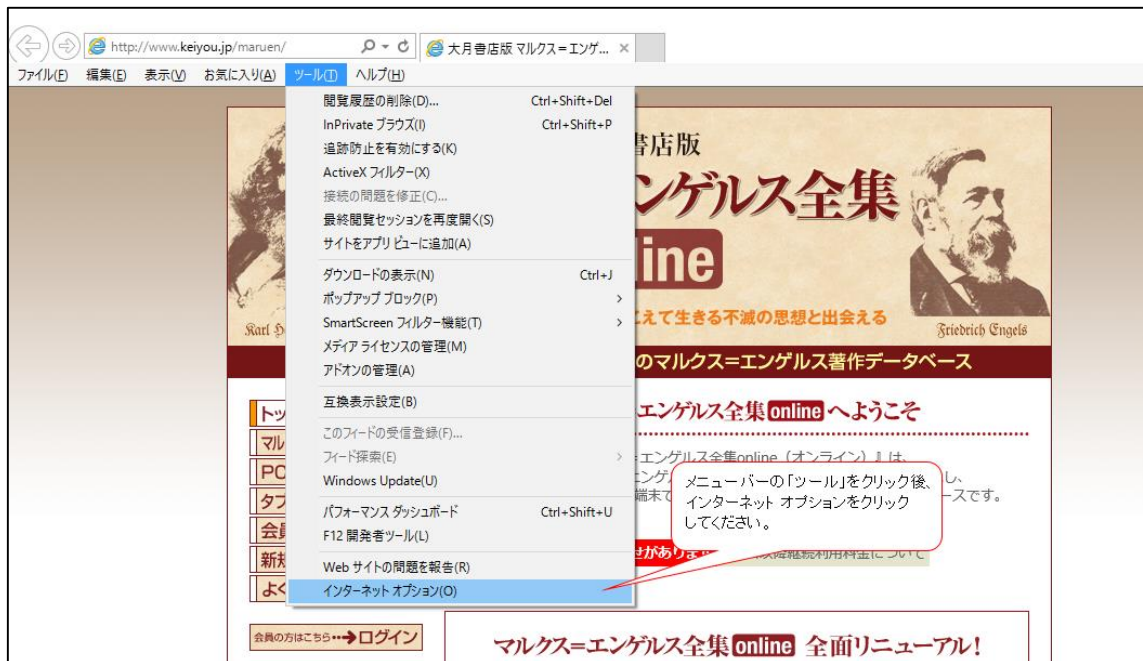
http://www.keiyou.jp/maruen/

大月書店版 マルクス=エンゲ... ×

ファイル(F) 編集(E) 表示(V) お気に入り(A) ツール(T) ヘルプ(H)

閲覧履歴の削除(D)... Ctrl+Shift+Del
InPrivate ブラウズ(I) Ctrl+Shift+P
追跡防止を有効にする(K)
ActiveX フィルター(X)
接続の問題を修正(C)...
最終閲覧セッションを再度開く(S)
サイトをアプリ ビューに追加(A)
ダウンロードの表示(N) Ctrl+J
ポップアップ ブロック(P)
SmartScreen フィルター機能(T)
メディア ライセンスの管理(M)
アドオンの管理(A)
互換表示設定(B)
このフィードの受信登録(F)...
フィード探索(E)
Windows Update(U)
パフォーマンス ダッシュボード Ctrl+Shift+U
F12 開発者ツール(L)
Web サイトの問題を報告(R)
インターネット オプション(O)

書店版
ンゲルス全集
line
えて生きる不滅の思想と出会える
Karl H
Friedrich Engels
のマルクス=エンゲルス著作データベース

トッ
マル
PC
タブ
会員
新規
よく

エンゲルス全集 online へようこそ
エンゲルス全集online（オンライン）』は、
エンゲ
端末で
ースです。
し、

メニューバーの「ツール」をクリック後、インターネット オプションをクリックしてください。

せがあります
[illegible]継続利用料金について

会員の方はこちら→ログイン

マルクス=エンゲルス全集 online 全面リニューアル！